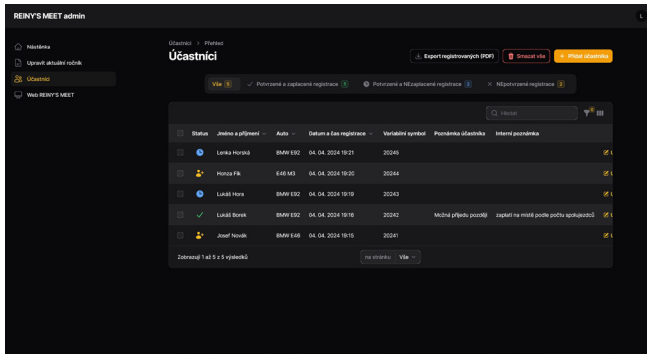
REINY'S MEET admin

L

Nástěnka
Upravit aktuální ročník
Účastníci
Web REINY'S MEET

Účastníci > Přehled
Účastníci

Export registrovaných (PDF)
Smazat vše
+ Přidat účastníka

Vše 5
Potvrzené a zaplacené registrace 1
Potvrzené a NEzaplacené registrace 2
NEpotvrzené registrace 2

Hledat

| | Status | Jméno a příjmení | Auto | Datum a čas registrace | Variabilní symbol | Poznámka účastníka | Interní poznámka | |
|---|---|---|---|---|---|---|---|---|
| | | Lenka Horská | BMW E92 | 04. 04. 2024 19:21 | 20245 | | | |
| | | Honza Fík | E46 M3 | 04. 04. 2024 19:20 | 20244 | | | |
| | | Lukáš Hora | BMW E92 | 04. 04. 2024 19:19 | 20243 | | | |
| | ✓ | Lukáš Borek | BMW E92 | 04. 04. 2024 19:18 | 20242 | Možná přijedu později | zaplatí na místě podle počtu spolujezdců | |
| | | Josef Novák | BMW E46 | 04. 04. 2024 19:15 | 20241 | | | |

Zobrazuji 1 až 5 z 5 výsledků

na stránku Vše